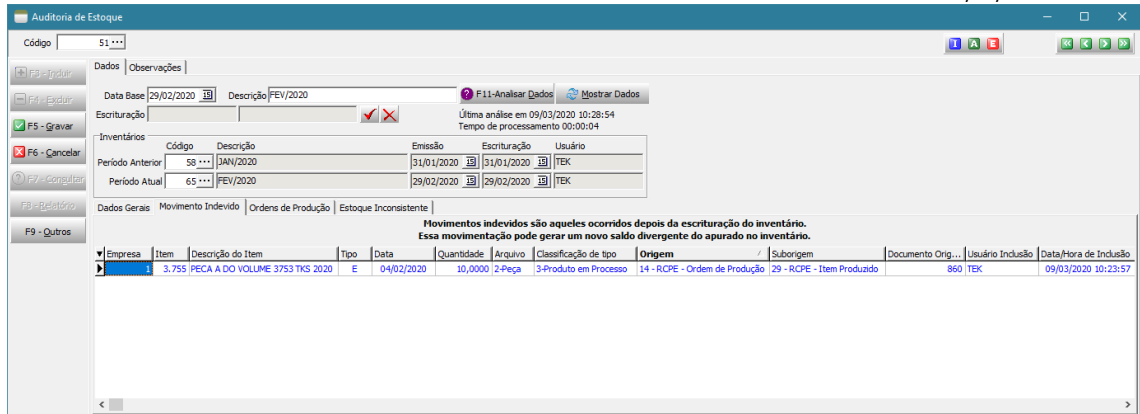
Auditoria de Estoque

Código 51

I A E

F3 - Incluir
F4 - Excluir
F5 - Gravar
F6 - Cancelar
F7 - Consultar
F8 - Relatório
F9 - Outros

Dados | Observações

Data Base 29/02/2020 Descrição FEV/2020
F11-Analisar Dados | Mostrar Dados
Escrituração
Última análise em 09/03/2020 10:28:54
Tempo de processamento 00:00:04

Inventários

| | Código | Descrição | Emissão | Escrituração | Usuário |
|---|---|---|---|---|---|
| Período Anterior | 58 | JAN/2020 | 31/01/2020 | 31/01/2020 | TEK |
| Período Atual | 65 | FEV/2020 | 29/02/2020 | 29/02/2020 | TEK |

Dados Gerais | Movimento Indevido | Ordens de Produção | Estoque Inconsistente

Movimentos indevidos são aqueles ocorridos depois da escrituração do inventário.
Essa movimentação pode gerar um novo saldo divergente do apurado no inventário.

| Empresa | Item | Descrição do Item | Tipo | Data | Quantidade | Arquivo | Classificação de tipo | Origem | Suborigem | Documento Orig... | Usuário Inclusão | Data/Hora de Inclusão |
|---|---|---|---|---|---|---|---|---|---|---|---|---|
| 1 | 3.755 | PECA A DO VOLUME 3753 TKS 2020 | E | 04/02/2020 | 10,0000 | 2-Peça | 3-Produto em Processo | 14 - RCPE - Ordem de Produção | 29 - RCPE - Item Produzido | 860 | TEK | 09/03/2020 10:23:57 |